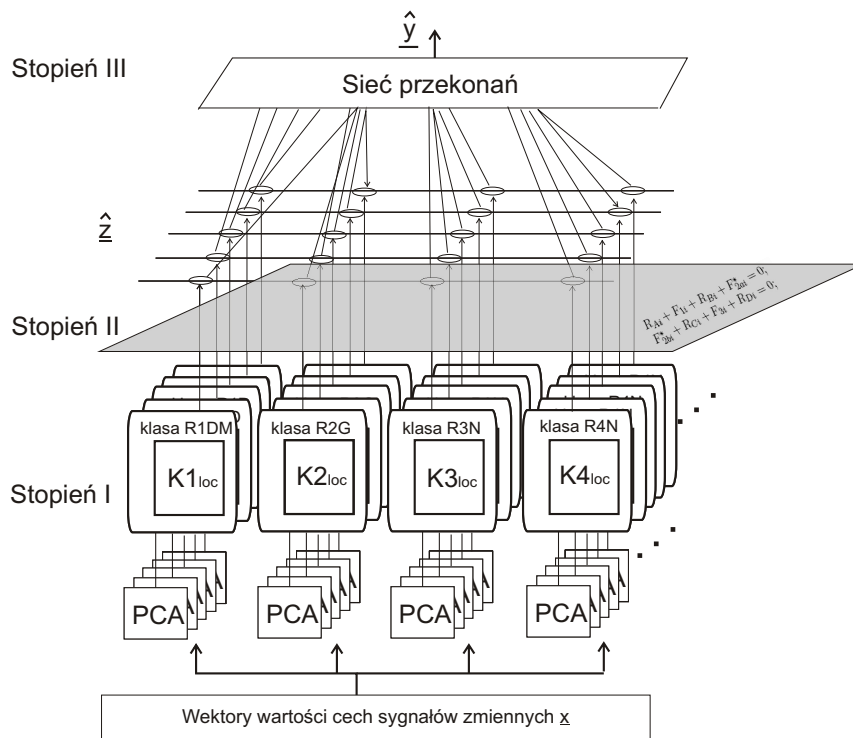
$\hat{\underline{y}}$

Stopień III

Sieć przekonań

$\hat{\underline{z}}$

Stopień II

$R_{Ai} + F_{1i} + R_{Bi} + F_{2ai}^{*} = 0,$
$F_{2bi}^{*} + R_{Ci} + F_{3i} + R_{Di} = 0,$

klasa R1DM

$K1_{loc}$

klasa R2G

$K2_{loc}$

klasa R3N

$K3_{loc}$

klasa R4N

$K4_{loc}$

Stopień I

PCA

PCA

PCA

PCA

Wektory wartości cech sygnałów zmiennych $\underline{x}$